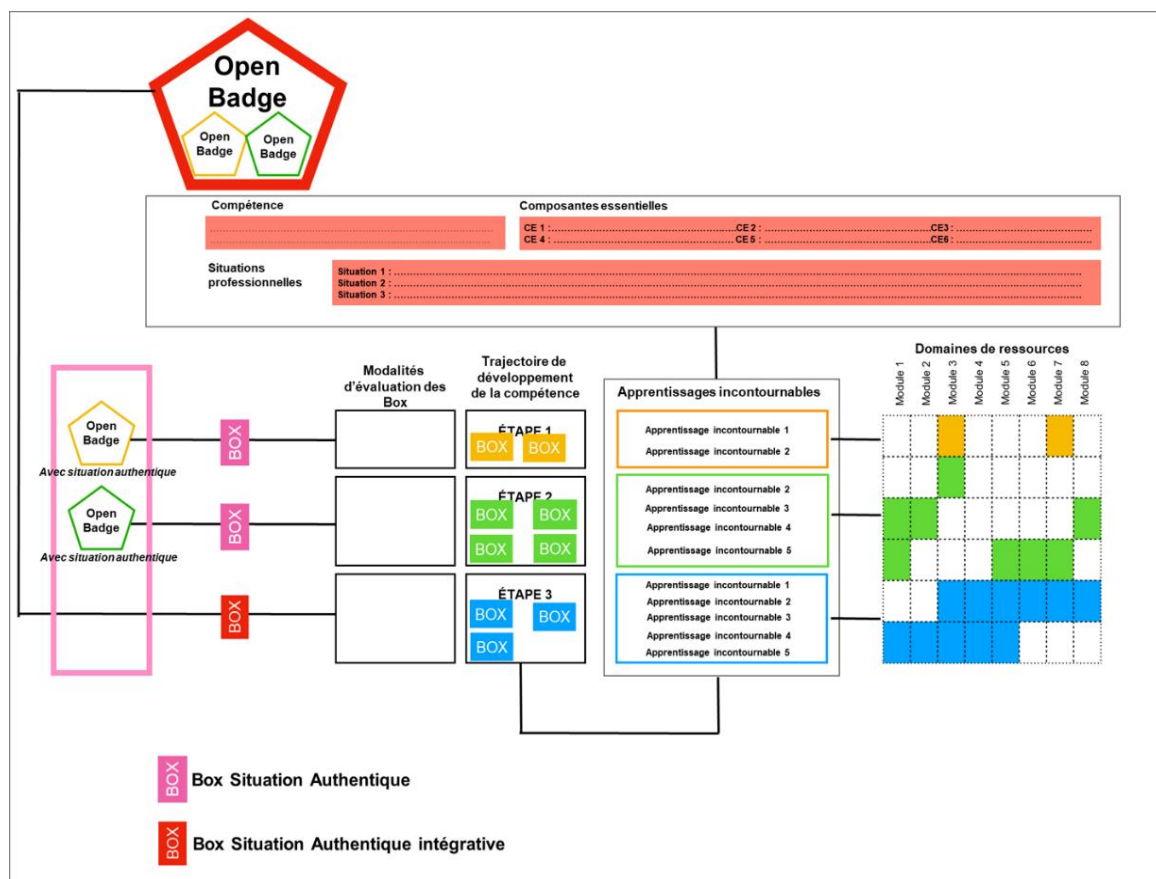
Open Badge

Open Badge

Open Badge

Compétence

Composantes essentielles

CE 1 : ........................................................ CE 2 : ........................................................ CE3 : ........................................................
CE 4 : ........................................................ CE 5 : ........................................................ CE6 : ........................................................

Situations professionnelles

Situation 1 : ........................................................
Situation 2 : ........................................................
Situation 3 : ........................................................

Modalités d'évaluation des Box

Trajectoire de développement de la compétence

Apprentissages incontournables

Domaines de ressources

Module 1 | Module 2 | Module 3 | Module 4 | Module 5 | Module 6 | Module 7 | Module 8

Open Badge
Avec situation authentique

BOX

ÉTAPE 1
BOX BOX

Apprentissage incontournable 1
Apprentissage incontournable 2

Open Badge
Avec situation authentique

BOX

ÉTAPE 2
BOX BOX
BOX BOX

Apprentissage incontournable 2
Apprentissage incontournable 3
Apprentissage incontournable 4
Apprentissage incontournable 5

BOX

ÉTAPE 3
BOX BOX
BOX

Apprentissage incontournable 1
Apprentissage incontournable 2
Apprentissage incontournable 3
Apprentissage incontournable 4
Apprentissage incontournable 5

BOX Box Situation Authentique

BOX Box Situation Authentique intégrative